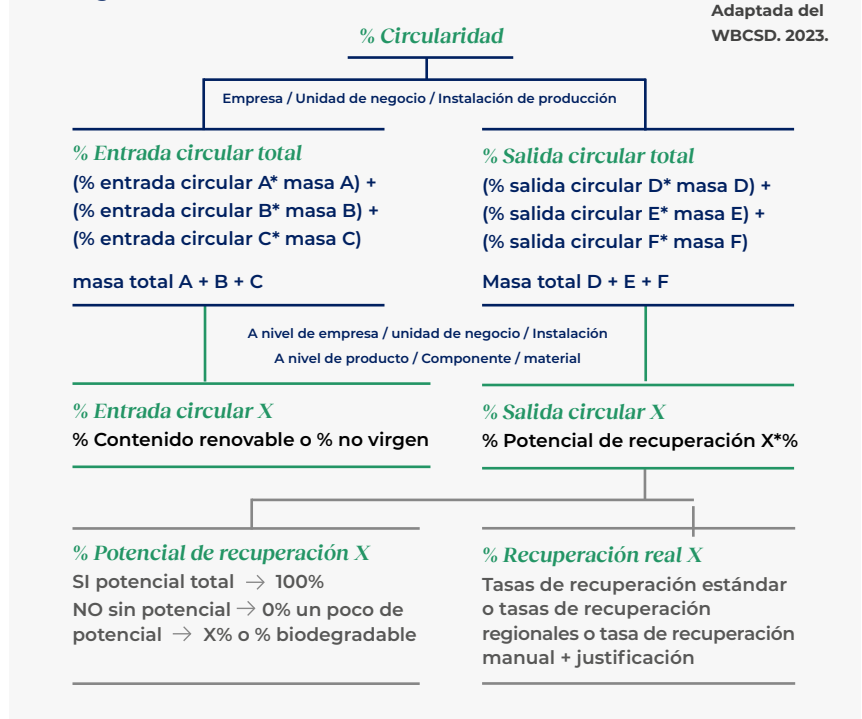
Adaptada del WBCSD. 2023.

% Circularidad

Empresa / Unidad de negocio / Instalación de producción

% Entrada circular total
(% entrada circular A* masa A) +
(% entrada circular B* masa B) +
(% entrada circular C* masa C)

masa total A + B + C

% Salida circular total
(% salida circular D* masa D) +
(% salida circular E* masa E) +
(% salida circular F* masa F)

Masa total D + E + F

A nivel de empresa / unidad de negocio / Instalación
A nivel de producto / Componente / material

% Entrada circular X
% Contenido renovable o % no virgen

% Salida circular X
% Potencial de recuperación X*%

% Potencial de recuperación X
SI potencial total → 100%
NO sin potencial → 0% un poco de potencial → X% o % biodegradable

% Recuperación real X
Tasas de recuperación estándar o tasas de recuperación regionales o tasa de recuperación manual + justificación